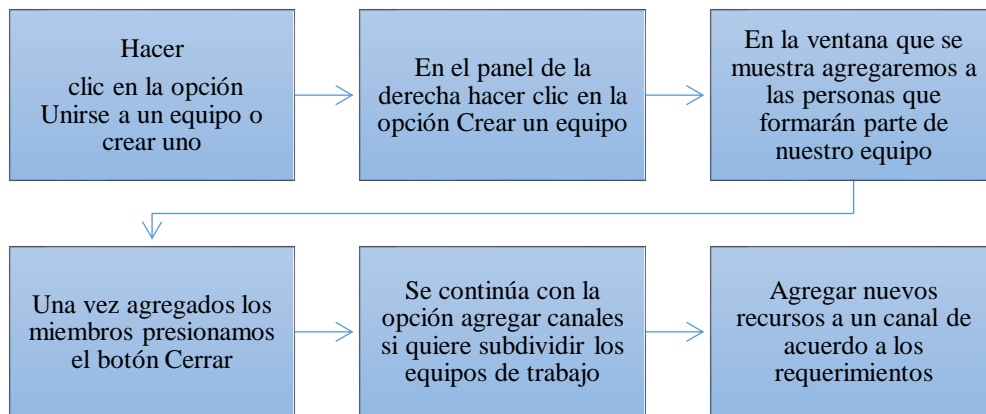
Hacer

clic en la opción Unirse a un equipo o crear uno

En el panel de la derecha hacer clic en la opción Crear un equipo

En la ventana que se muestra agregaremos a las personas que formarán parte de nuestro equipo

Una vez agregados los miembros presionamos el botón Cerrar

Se continúa con la opción agregar canales si quiere subdividir los equipos de trabajo

Agregar nuevos recursos a un canal de acuerdo a los requerimientos